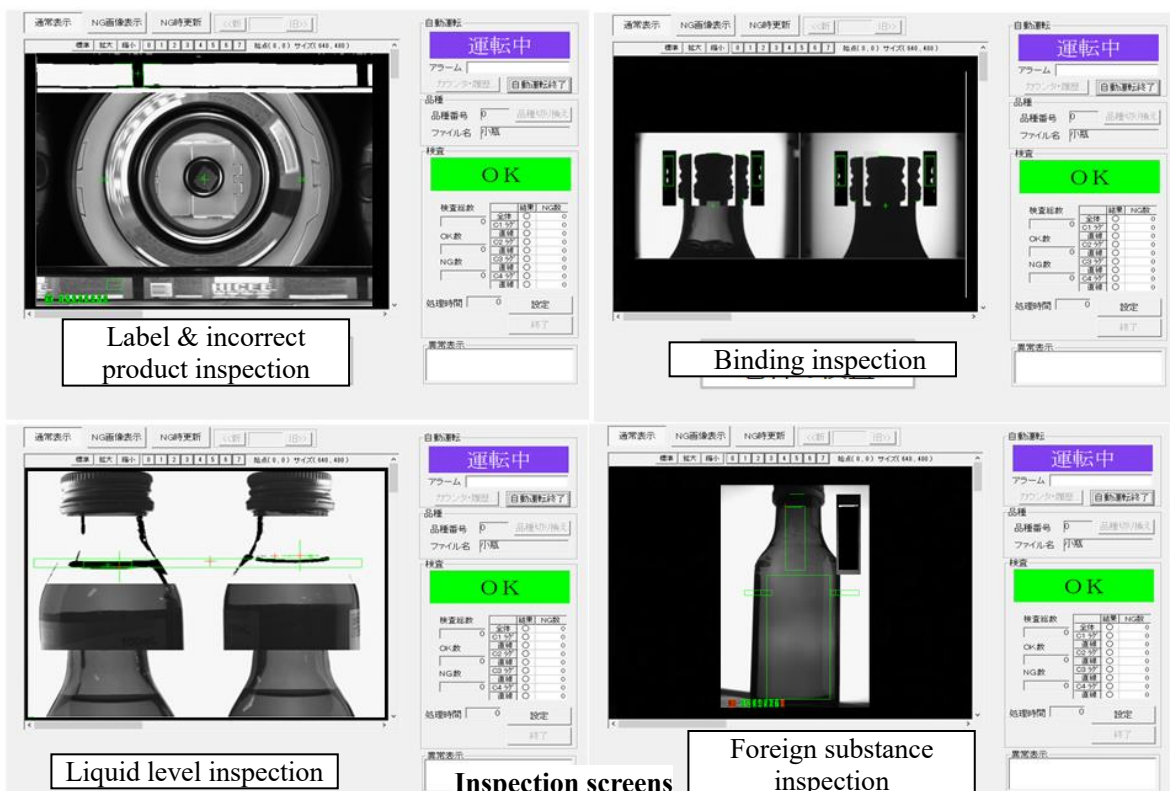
通常表示 NG画像表示 NG時更新 <<新 旧>>
標準 拡大 縮小 0 1 2 3 4 5 6 7 始点(0,0) サイズ(640,480)
自動運転
運転中
アラーム
カウンタ・履歴 自動運転終了
品種
品種番号 0 品種切り替え
ファイル名 小瓶
検査
OK
検査総数 0
OK数 0
NG数 0
結果 NG数
全体 C1 ｹﾞﾀ 連続 C2 ｹﾞﾀ 連続 C3 ｹﾞﾀ 連続 C4 ｹﾞﾀ 連続
処理時間 0 設定
終了
異常表示
Label & incorrect product inspection

通常表示 NG画像表示 NG時更新 <<新 旧>>
標準 拡大 縮小 0 1 2 3 4 5 6 7 始点(0,0) サイズ(640,480)
自動運転
運転中
アラーム
カウンタ・履歴 自動運転終了
品種
品種番号 0 品種切り替え
ファイル名 小瓶
検査
OK
検査総数 0
OK数 0
NG数 0
処理時間 0 設定
終了
異常表示
Binding inspection

通常表示 NG画像表示 NG時更新 <<新 旧>>
標準 拡大 縮小 0 1 2 3 4 5 6 7 始点(0,0) サイズ(640,480)
自動運転
運転中
アラーム
カウンタ・履歴 自動運転終了
品種
品種番号 0 品種切り替え
ファイル名 小瓶
検査
OK
検査総数 0
OK数 0
NG数 0
処理時間 0 設定
終了
異常表示
Liquid level inspection

通常表示 NG画像表示 NG時更新 <<新 旧>>
標準 拡大 縮小 0 1 2 3 4 5 6 7 始点(0,0) サイズ(640,480)
自動運転
運転中
アラーム
カウンタ・履歴 自動運転終了
品種
品種番号 0 品種切り替え
ファイル名 小瓶
検査
OK
検査総数 0
OK数 0
NG数 0
処理時間 0 設定
終了
異常表示
Foreign substance inspection

Inspection screens